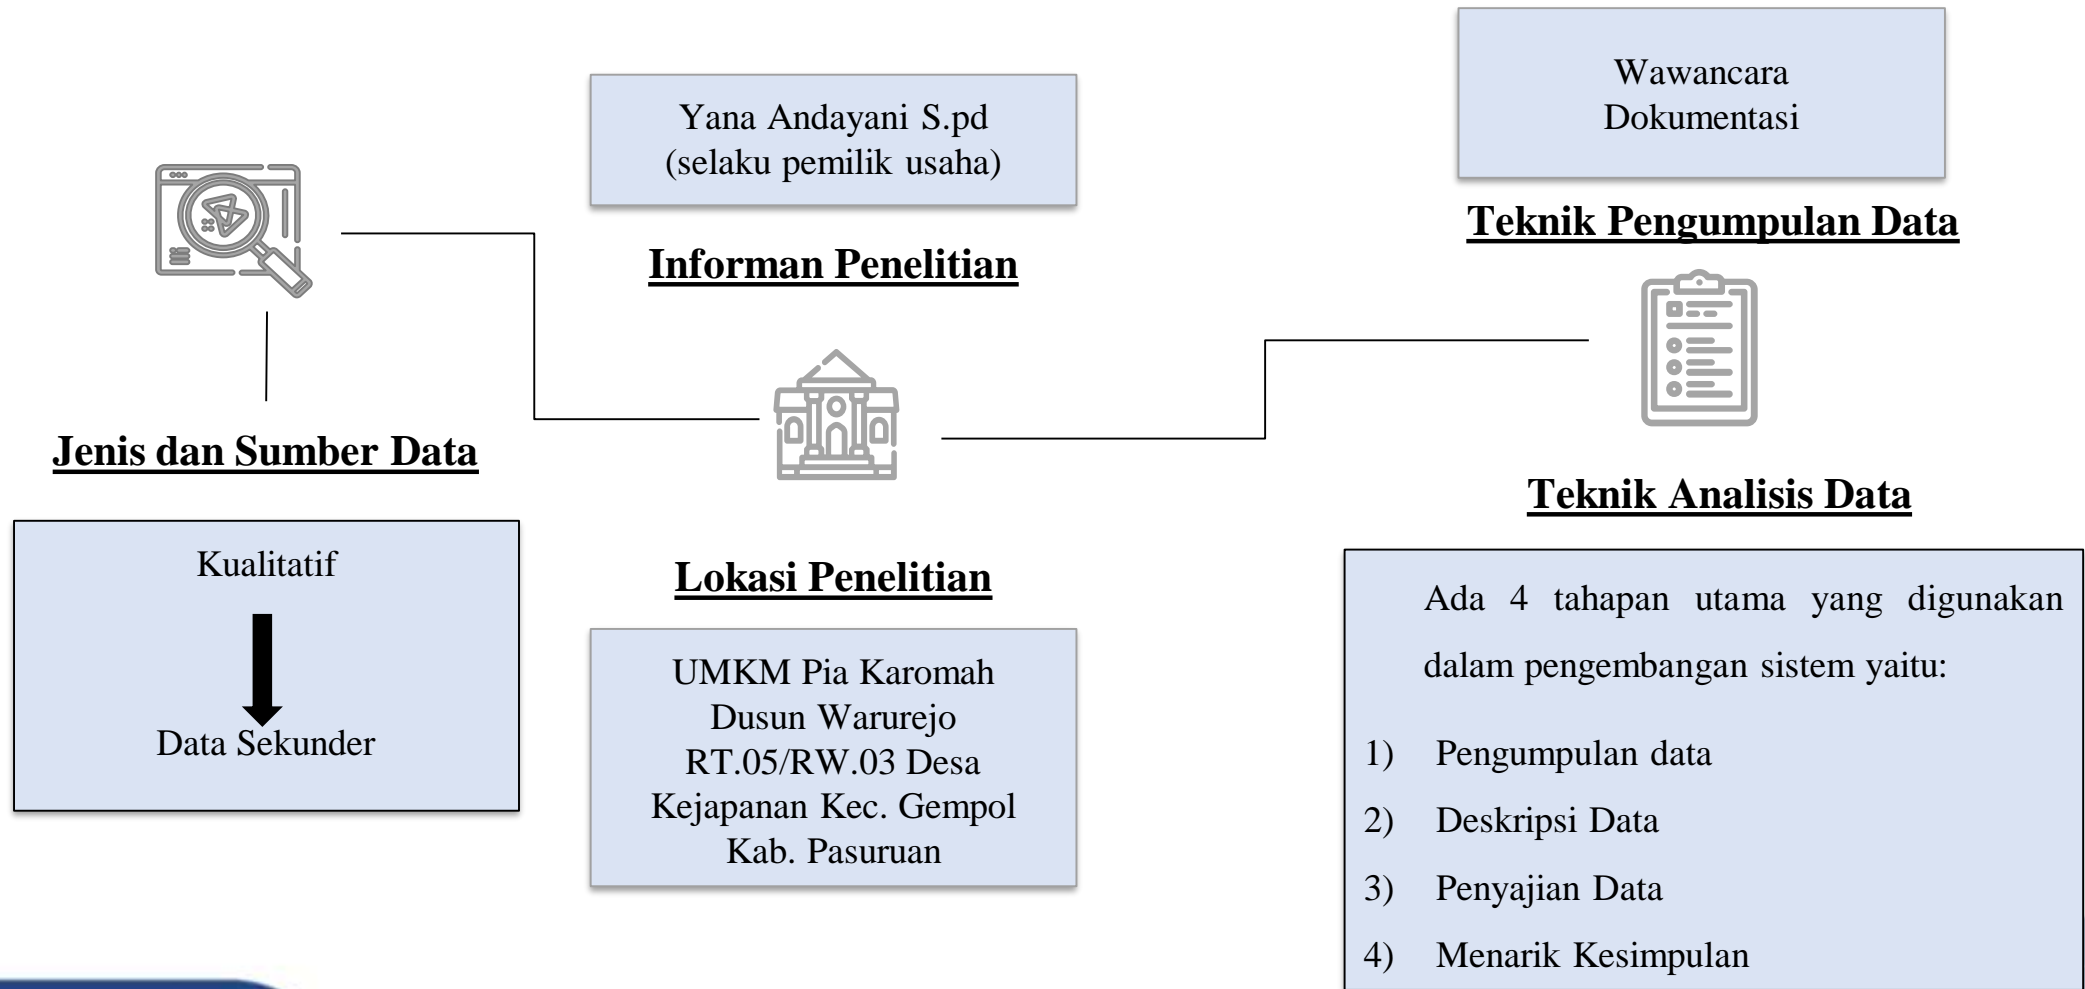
Yana Andayani S.pd
(selaku pemilik usaha)

Informan Penelitian

Wawancara
Dokumentasi

Teknik Pengumpulan Data

Jenis dan Sumber Data

Kualitatif

Data Sekunder

Lokasi Penelitian

UMKM Pia Karomah Dusun Warurejo RT.05/RW.03 Desa Kejapanan Kec. Gempol Kab. Pasuruan

Teknik Analisis Data

Ada 4 tahapan utama yang digunakan dalam pengembangan sistem yaitu:

1) Pengumpulan data
2) Deskripsi Data
3) Penyajian Data
4) Menarik Kesimpulan